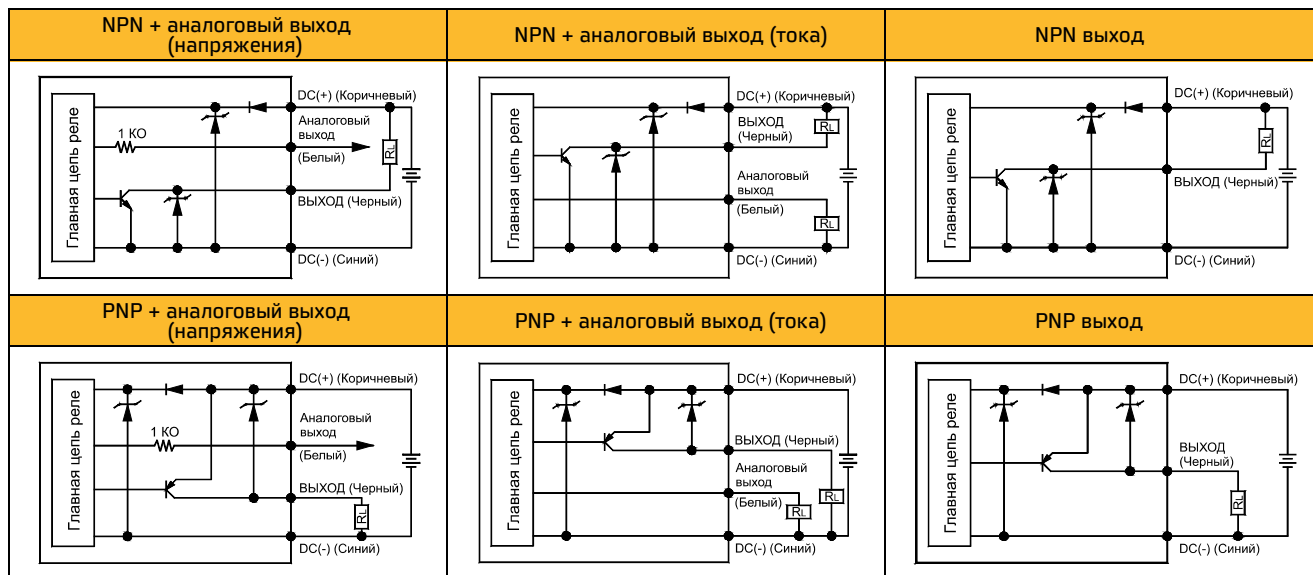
| NPN + аналоговый выход (напряжения) | NPN + аналоговый выход (тока) | NPN выход |
|---|---|---|
| Главная цепь реле, 1 KO, DC(+) (Коричневый), Аналоговый выход (Белый), $R_L$, ВЫХОД (Черный), DC(-) (Синий) | Главная цепь реле, DC(+) (Коричневый), ВЫХОД (Черный), $R_L$, Аналоговый выход (Белый), $R_L$, DC(-) (Синий) | Главная цепь реле, DC(+) (Коричневый), $R_L$, ВЫХОД (Черный), DC(-) (Синий) |
| **PNP + аналоговый выход (напряжения)** | **PNP + аналоговый выход (тока)** | **PNP выход** |
| Главная цепь реле, 1 KO, DC(+) (Коричневый), Аналоговый выход (Белый), ВЫХОД (Черный), $R_L$, DC(-) (Синий) | Главная цепь реле, DC(+) (Коричневый), ВЫХОД (Черный), Аналоговый выход (Белый), $R_L$, $R_L$, DC(-) (Синий) | Главная цепь реле, DC(+) (Коричневый), ВЫХОД (Черный), $R_L$, DC(-) (Синий) |